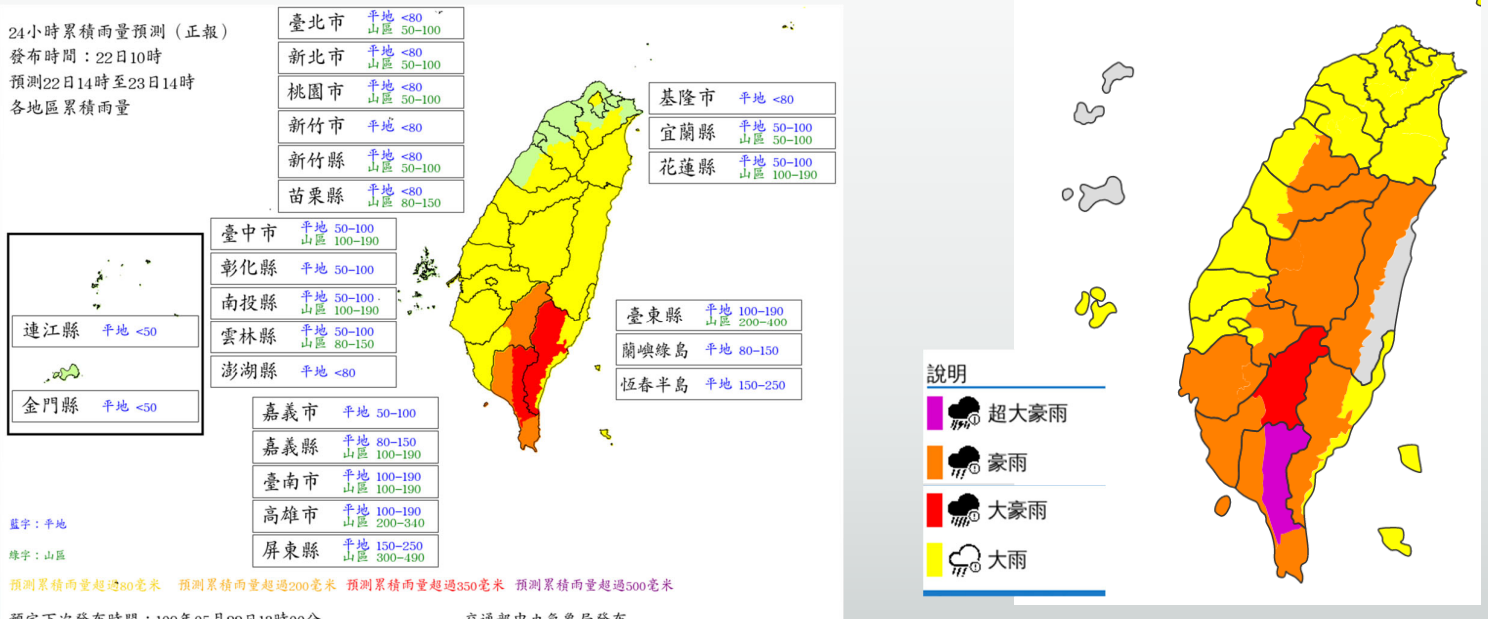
24小時累積雨量預測（正報）
發布時間：22日10時
預測22日14時至23日14時
各地區累積雨量

| 臺北市 | 平地 <80 山區 50~100 |
|---|---|
| 新北市 | 平地 <80 山區 50~100 |
| 桃園市 | 平地 <80 山區 50~100 |
| 新竹市 | 平地 <80 |
| 新竹縣 | 平地 <80 山區 50~100 |
| 苗栗縣 | 平地 <80 山區 80~150 |

| 基隆市 | 平地 <80 |
|---|---|
| 宜蘭縣 | 平地 50~100 山區 50~100 |
| 花蓮縣 | 平地 50~100 山區 100~190 |

| 臺中市 | 平地 50~100 山區 100~190 |
|---|---|
| 彰化縣 | 平地 50~100 |
| 南投縣 | 平地 50~100 山區 100~190 |
| 雲林縣 | 平地 50~100 山區 80~150 |
| 澎湖縣 | 平地 <80 |

| 連江縣 | 平地 <50 |
|---|---|
| 金門縣 | 平地 <50 |

| 臺東縣 | 平地 100~190 山區 200~400 |
|---|---|
| 蘭嶼綠島 | 平地 80~150 |
| 恆春半島 | 平地 150~250 |

| 嘉義市 | 平地 50~100 |
|---|---|
| 嘉義縣 | 平地 80~150 山區 100~190 |
| 臺南市 | 平地 100~190 山區 100~190 |
| 高雄市 | 平地 100~190 山區 200~340 |
| 屏東縣 | 平地 150~250 山區 300~490 |

藍字：平地
綠字：山區
預測累積雨量超過80毫米 預測累積雨量超過200毫米 預測累積雨量超過350毫米 預測累積雨量超過500毫米
預定下次發布時間：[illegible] 交通部中央氣象局發布

說明
超大豪雨
豪雨
大豪雨
大雨